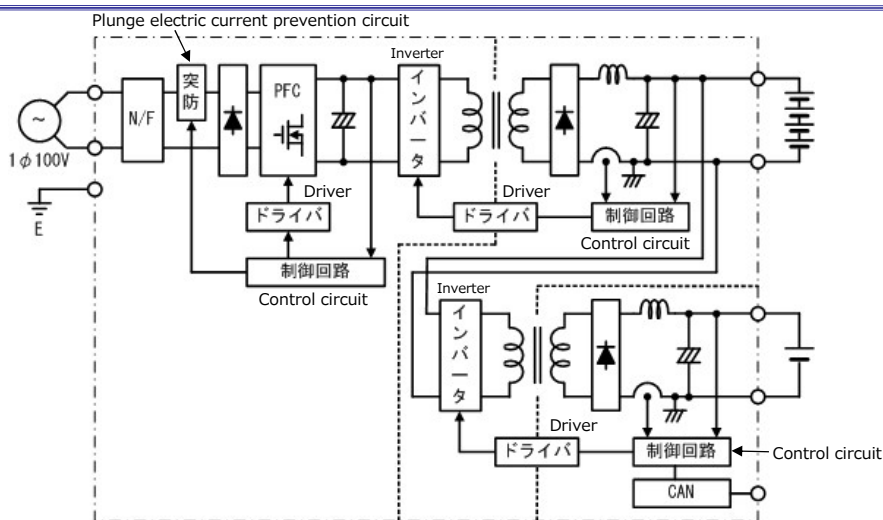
Plunge electric current prevention circuit

1φ100V

E

N/F

突防

PFC

Inverter

インバータ

Driver

ドライバ

Driver

ドライバ

制御回路

Control circuit

制御回路

Control circuit

Inverter

インバータ

Driver

ドライバ

制御回路

Control circuit

CAN